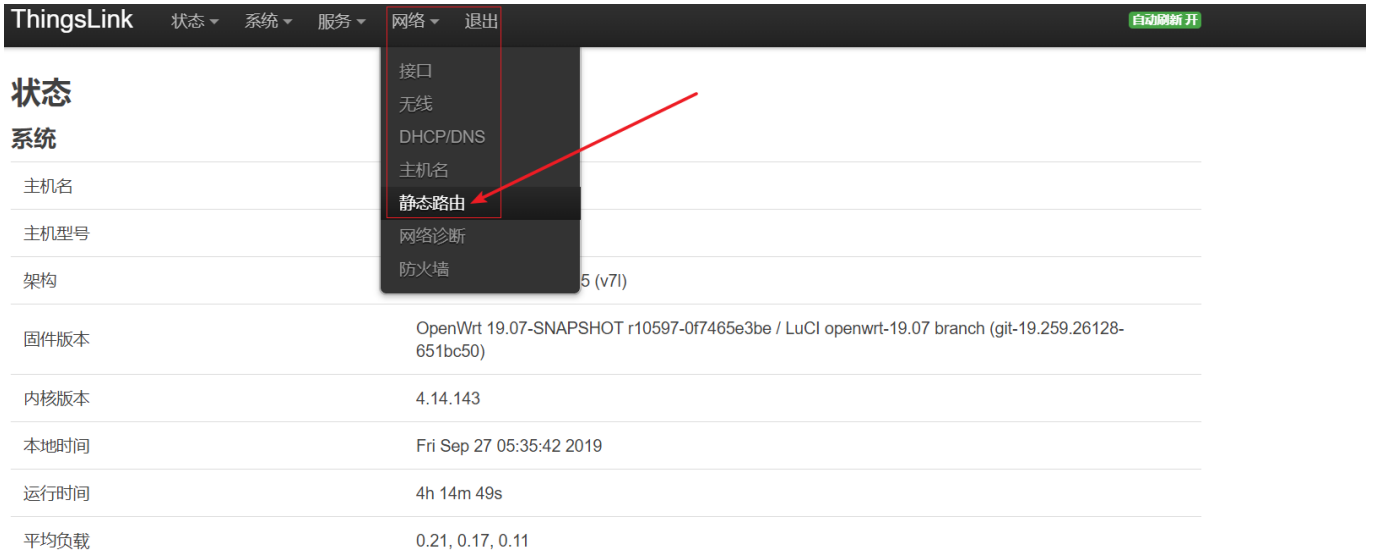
ThingsLink 状态 系统 服务 网络 退出 自动刷新 开

接口
无线
DHCP/DNS
主机名
静态路由
网络诊断
防火墙

状态

系统

| 主机名 | |
|---|---|
| 主机型号 | |
| 架构 | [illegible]5 (v7l) |
| 固件版本 | OpenWrt 19.07-SNAPSHOT r10597-0f7465e3be / LuCI openwrt-19.07 branch (git-19.259.26128-651bc50) |
| 内核版本 | 4.14.143 |
| 本地时间 | Fri Sep 27 05:35:42 2019 |
| 运行时间 | 4h 14m 49s |
| 平均负载 | 0.21, 0.17, 0.11 |